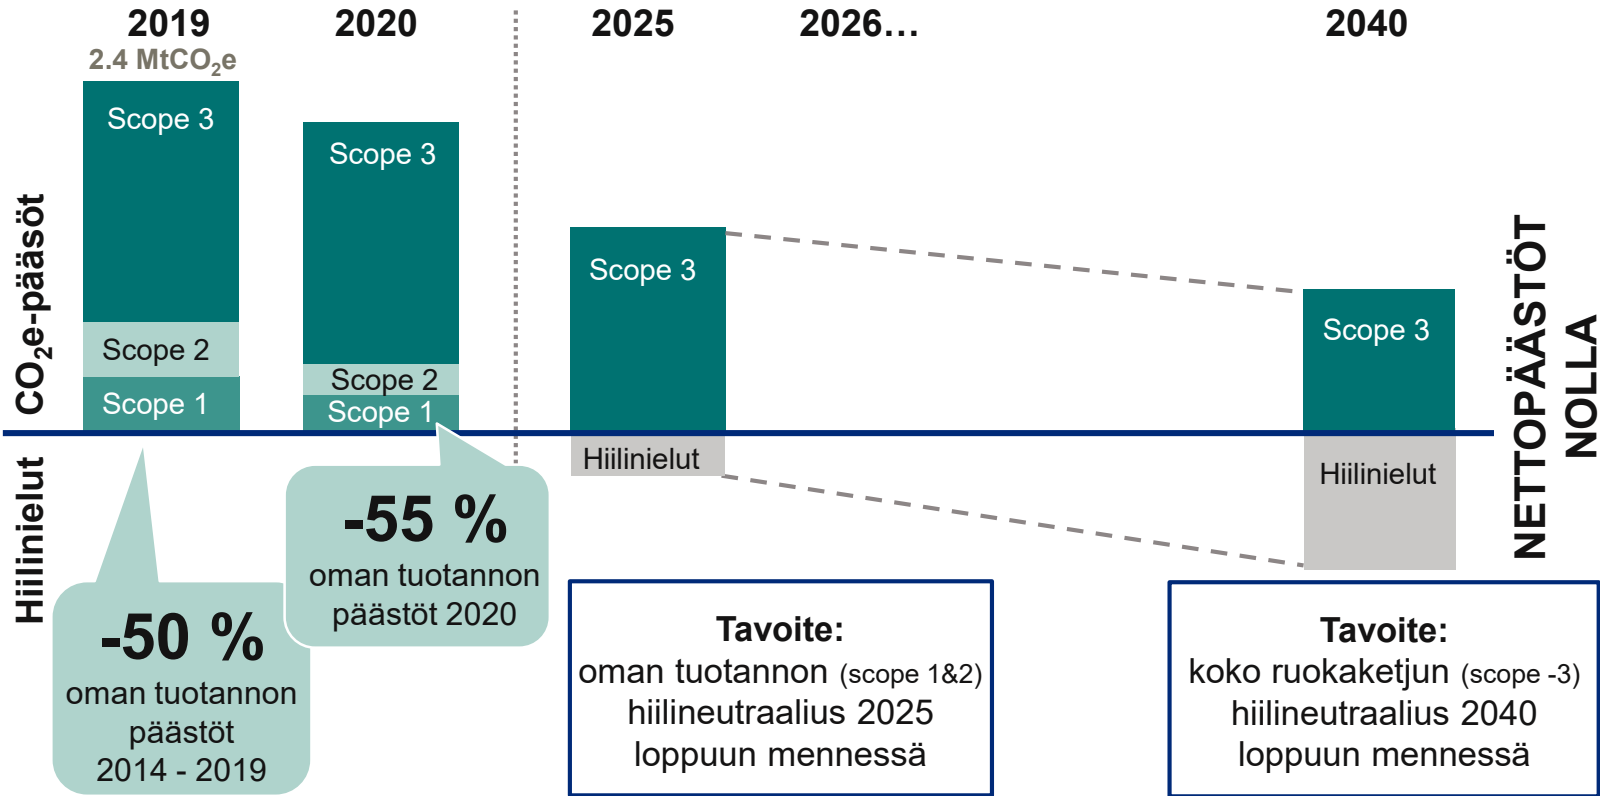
2019

2.4 MtCO$_2$e

2020

2025

2026…

2040

$CO_2$e-päästöt

Hiilinielut

Scope 3

Scope 2

Scope 1

Scope 3

Scope 2

Scope 1

Scope 3

Hiilinielut

Scope 3

Hiilinielut

NETTOPÄÄSTÖT NOLLA

-50 %
oman tuotannon päästöt 2014 - 2019

-55 %
oman tuotannon päästöt 2020

Tavoite:
oman tuotannon (scope 1&2) hiilineutraalius 2025 loppuun mennessä

Tavoite:
koko ruokaketjun (scope -3) hiilineutraalius 2040 loppuun mennessä